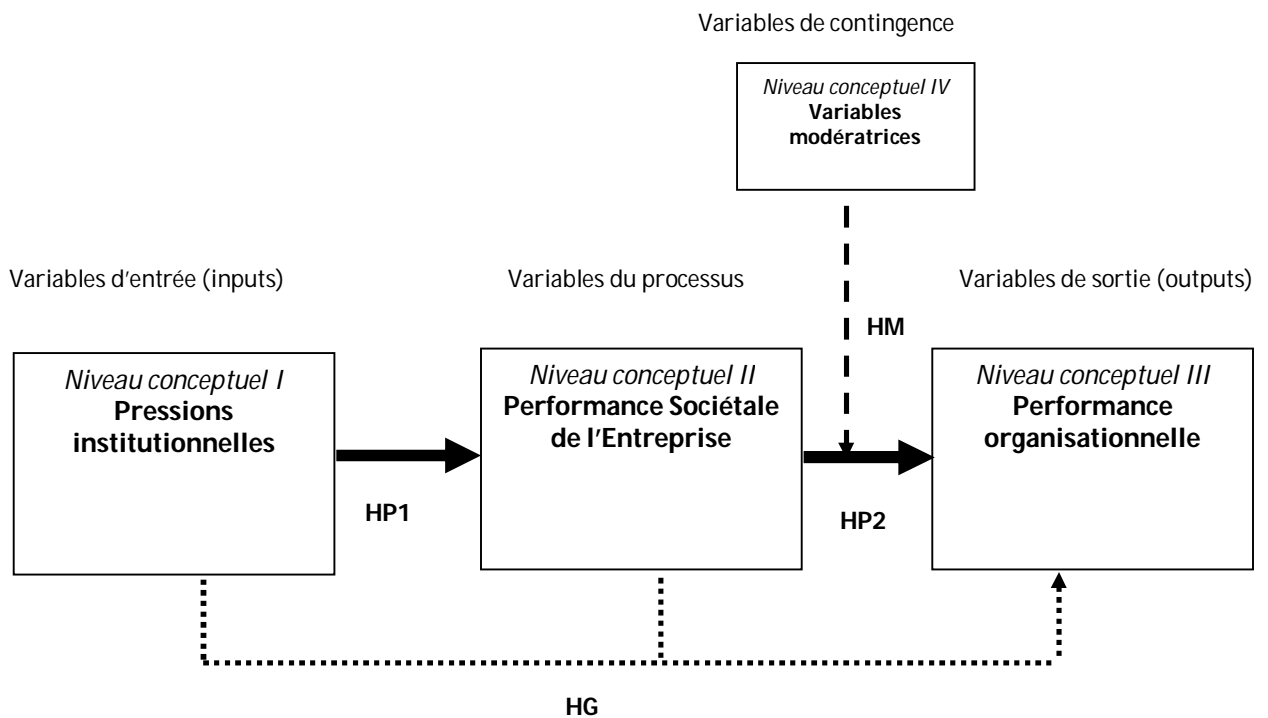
Variables de contingence

Niveau conceptuel IV
Variables modératrices

Variables d'entrée (inputs)

Variables du processus

Variables de sortie (outputs)

HM

Niveau conceptuel I
Pressions institutionnelles

Niveau conceptuel II
Performance Sociétale de l'Entreprise

Niveau conceptuel III
Performance organisationnelle

HP1

HP2

HG